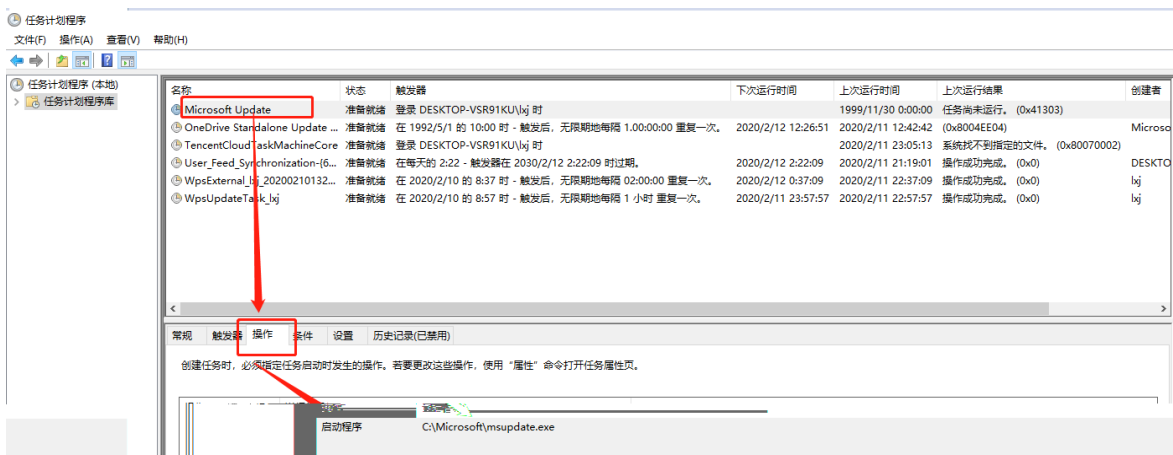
任务计划程序

文件(F) 操作(A) 查看(V) 帮助(H)

任务计划程序 (本地)
任务计划程序库

| 名称 | 状态 | 触发器 | 下次运行时间 | 上次运行时间 | 上次运行结果 | 创建者 |
|---|---|---|---|---|---|---|
| Microsoft Update | 准备就绪 | 登录 DESKTOP-VSR91KU\lxj 时 | | 1999/11/30 0:00:00 | 任务尚未运行。(0x41303) | |
| OneDrive Standalone Update ... | 准备就绪 | 在 1992/5/1 的 10:00 时 - 触发后，无限期地每隔 1.00:00:00 重复一次。 | 2020/2/12 12:26:51 | 2020/2/11 12:42:42 | (0x8004EE04) | Microso |
| TencentCloudTaskMachineCore | 准备就绪 | 登录 DESKTOP-VSR91KU\lxj 时 | | 2020/2/11 23:05:13 | 系统找不到指定的文件。(0x80070002) | |
| User_Feed_Synchronization-{6... | 准备就绪 | 在每天的 2:22 - 触发器在 2030/2/12 2:22:09 时过期。 | 2020/2/12 2:22:09 | 2020/2/11 21:19:01 | 操作成功完成。(0x0) | DESKTO |
| WpsExternal_lxj_20200210132... | 准备就绪 | 在 2020/2/10 的 8:37 时 - 触发后，无限期地每隔 02:00:00 重复一次。 | 2020/2/12 0:37:09 | 2020/2/11 22:37:09 | 操作成功完成。(0x0) | lxj |
| WpsUpdateTask_lxj | 准备就绪 | 在 2020/2/10 的 8:57 时 - 触发后，无限期地每隔 1 小时 重复一次。 | 2020/2/11 23:57:57 | 2020/2/11 22:57:57 | 操作成功完成。(0x0) | lxj |

常规 触发器 操作 条件 设置 历史记录(已禁用)

创建任务时，必须指定任务启动时发生的操作。若要更改这些操作，使用"属性"命令打开任务属性页。

启动程序 C:\Microsoft\msupdate.exe